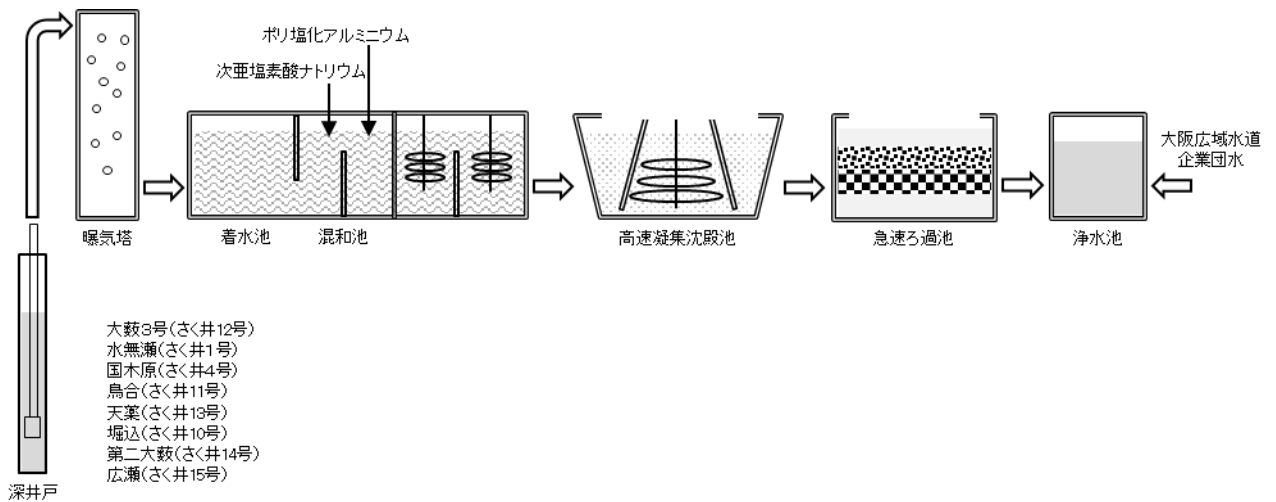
ポリ塩化アルミニウム
次亜塩素酸ナトリウム

曝気塔
着水池
混和池
高速凝集沈殿池
急速ろ過池
浄水池
大阪広域水道企業団水

大藪3号(さく井12号)
水無瀬(さく井1号)
国木原(さく井4号)
鳥合(さく井11号)
天業(さく井13号)
堀込(さく井10号)
第二大藪(さく井14号)
広瀬(さく井15号)

深井戸